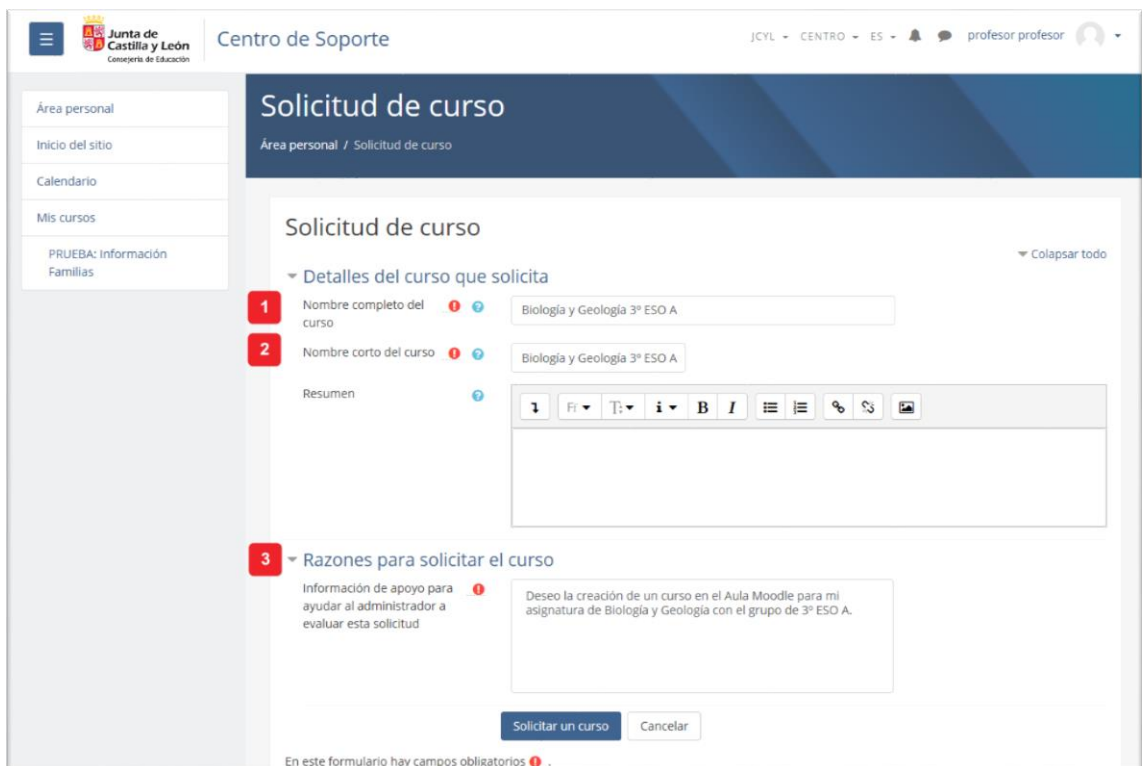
Junta de Castilla y León
Consejería de Educación

Centro de Soporte

JCYL ▾ CENTRO ▾ ES ▾ profesor profesor ▾

Área personal
Inicio del sitio
Calendario
Mis cursos
PRUEBA: Información Familias

Solicitud de curso
Área personal / Solicitud de curso

Solicitud de curso

▾ Colapsar todo

▾ Detalles del curso que solicita

1 Nombre completo del curso
Biología y Geología 3º ESO A

2 Nombre corto del curso
Biología y Geología 3º ESO A

Resumen

3 ▾ Razones para solicitar el curso

Información de apoyo para ayudar al administrador a evaluar esta solicitud

Deseo la creación de un curso en el Aula Moodle para mi asignatura de Biología y Geología con el grupo de 3º ESO A.

Solicitar un curso
Cancelar

En este formulario hay campos obligatorios .